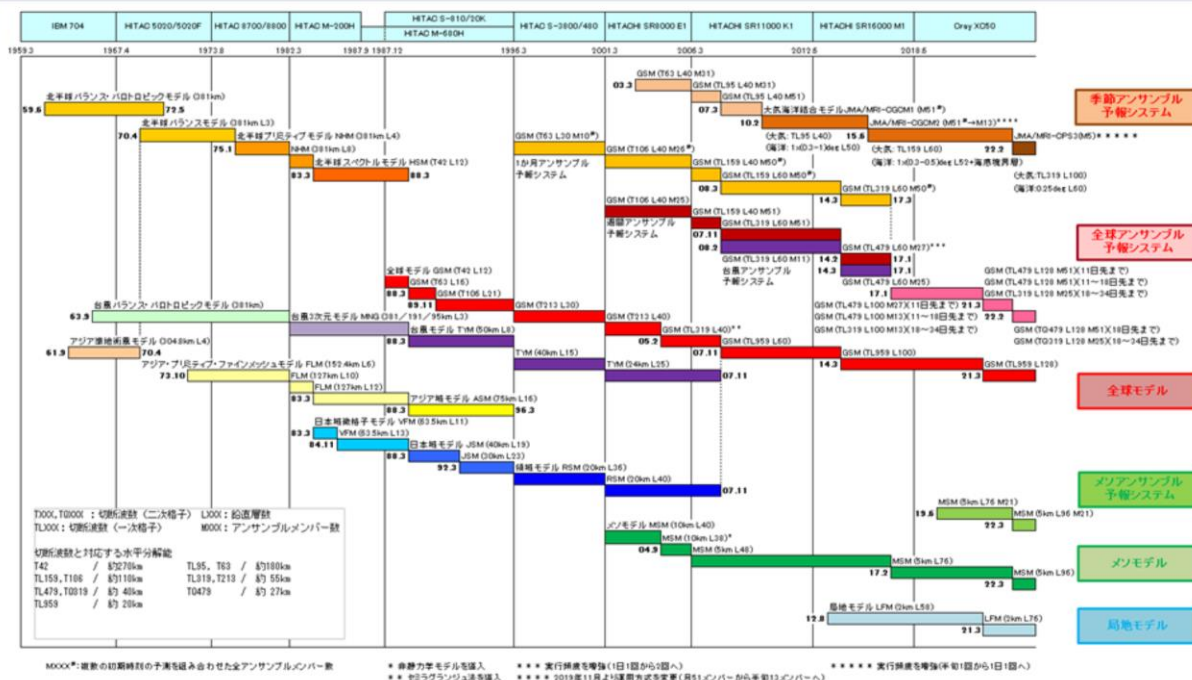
IBM 704 | HITAC 5020/5020F | HITAC 8700/8800 | HITAC M-200H | HITAC S-810/20K | HITAC M-680H | HITAC S-3800/480 | HITACHI SR8000 E1 | HITACHI SR11000 K1 | HITACHI SR16000 M1 | Cray XC50

1959.3 1967.4 1973.8 1982.3 1987.9 1987.12 1996.3 2001.3 2006.3 2012.6 2018.6

季節アンサンブル予報システム

全球アンサンブル予報システム

全球モデル

メソアンサンブル予報システム

メソモデル

局地モデル

北半球バランス・バロトロピックモデル (381km)
59.6 72.5
北半球バランスモデル (381km L3)
70.4
北半球プリミティブモデル NHM (381km L4)
75.1
NHM (381km L8)
北半球スペクトルモデル HSM (T42 L12)
83.3 88.3

03.3 GSM (T63 L40 M31)
GSM (TL95 L40 M31)
07.3 GSM (TL95 L40 M51)
大気海洋結合モデルJMA/MRI-CGCM1 (M51*)
10.2 JMA/MRI-CGCM2 (M51*→M13)****
(大気: TL95 L40)
(海洋: 1x(0.3-1)deg L50)
15.6
(大気: TL159 L60)
(海洋: 1x(0.3-0.5)deg L52+海氷発見版)
22.2 JMA/MRI-CPS3(M5)*****
(大気:TL319 L100)
(海洋:0.25deg L60)

GSM (T63 L30 M10*)
1か月アンサンブル予報システム
GSM (T106 L40 M26*)
GSM (TL159 L40 M50*)
08.3 GSM (TL159 L60 M50*)
14.3 GSM (TL319 L60 M50*)
17.3

GSM (T106 L40 M25)
週間アンサンブル予報システム
GSM (TL159 L40 M51)
07.11 GSM (TL319 L60 M51)
08.2 GSM (TL479 L60 M27)***
GSM (TL319 L60 M11)
台風アンサンブル予報システム
14.2 17.1
14.3 17.1
GSM (TL479 L60 M25)
17.1
GSM (TL479 L128 M51(11日先まで)
GSM (TL479 L128 M51(11~18日先まで)
GSM (TL319 L128 M25(18~34日先まで)
GSM (TL479 L100 M27(11日先まで)
GSM (TL479 L100 M13(11~18日先まで)
GSM (TL319 L100 M13(18~34日先まで)
22.2
GSM (TQ479 L128 M51(18日先まで)
GSM (TQ319 L128 M25(18~34日先まで)

全球モデル GSM (T42 L12)
GSM (T63 L16)
88.3 GSM (T106 L21)
89.11 GSM (T213 L30)
GSM (T213 L40)
GSM (TL319 L40)**
05.2 GSM (TL959 L60)
07.11 GSM (TL959 L100)
14.3 GSM (TL959 L128)
21.3

台風バランス・バロトロピックモデル (381km)
63.3
台風3次元モデル MNG (381/191/95km L3)
台風モデル TYM (50km L8)
88.3
TYM (40km L15)
TYM (24km L25)
07.11

アジア濾過衡系モデル (304.8km L4)
61.9 70.4
アジア・プリミティブ・ファインメッシュモデル FLM (152.4km L6)
73.10
FLM (127km L10)
FLM (127km L12)
83.3 アジア域モデル ASM (75km L16)
88.3 96.3

日本域格子モデル VFM (63.5km L11)
83.3 VFM (63.5km L13)
84.11 日本域モデル JSM (40km L19)
88.3 JSM (30km L23)
92.3 領域モデル RSM (20km L36)
RSM (20km L40)
07.11

メソモデル MSM (10km L40)
MSM (10km L38)*
04.9 MSM (5km L48)
MSM (5km L76)
17.2 MSM (5km L96)
22.3

MSM (5km L76 M21)
19.6 MSM (5km L96 M21)
22.3

局地モデル LFM (2km L58)
12.8 LFM (2km L76)
21.3

TXXX,TQXXX : 切断波数 (二次格子) LXXX : 鉛直層数
TLXXX : 切断波数 (一次格子) MXXX : アンサンブルメンバー数

切断波数と対応する水平分解能
T42 / 約270km    TL95, T63 / 約180km
TL159,T106 / 約110km    TL319,T213 / 約 55km
TL479,TQ319 / 約 40km    TQ479 / 約 27km
TL959 / 約 20km

MXXX*: 複数の初期時刻の予測を組み合わせた全アンサンブルメンバー数
* 非静力学モデルを導入
** セミラグランジュ法を導入
*** 実行頻度を毎強(1日1回から2回へ)
**** 2019年11月より運用方式を変更 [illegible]
***** 実行頻度を毎強(半旬1回から1日1回へ)